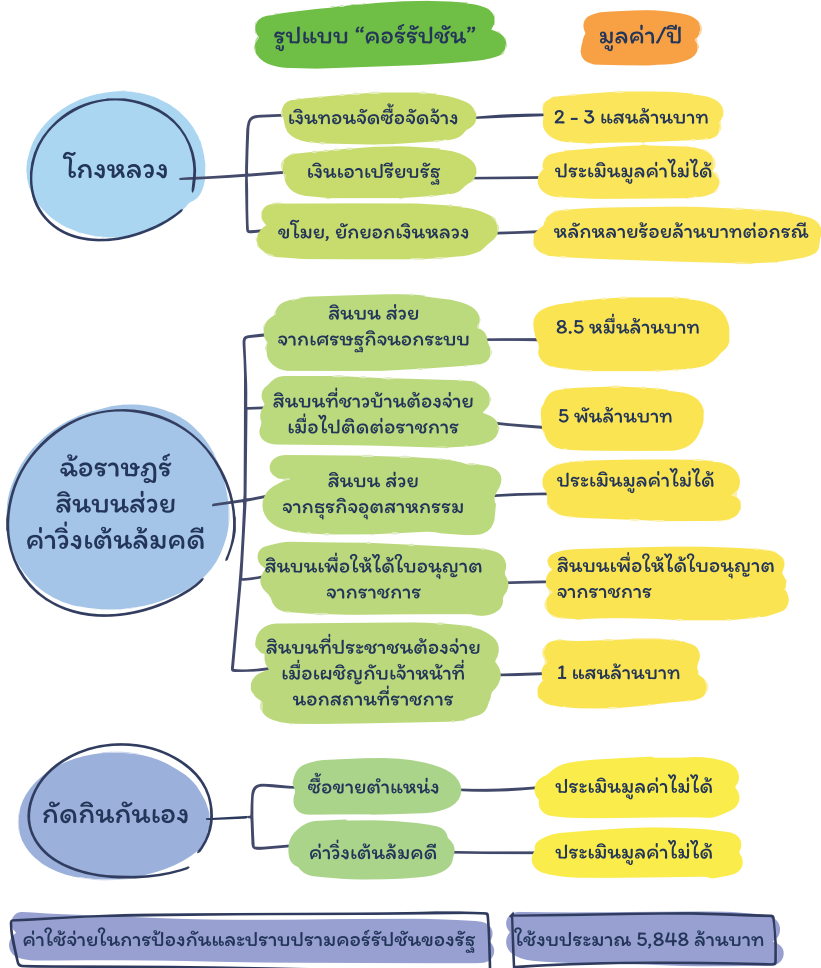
รูปแบบ "คอร์รัปชัน"

มูลค่า/ปี

โกงหลวง

เงินทอนจัดซื้อจัดจ้าง

2 - 3 แสนล้านบาท

เงินเอาเปรียบรัฐ

ประเมินมูลค่าไม่ได้

ขโมย, ยักยอกเงินหลวง

หลักหลายร้อยล้านบาทต่อกรณี

ฉ้อราษฎร์ สินบนส่วย ค่าวิ่งเต้นล้มคดี

สินบน ส่วย จากเศรษฐกิจนอกระบบ

8.5 หมื่นล้านบาท

สินบนที่ชาวบ้านต้องจ่าย เมื่อไปติดต่อราชการ

5 พันล้านบาท

สินบน ส่วย จากธุรกิจอุตสาหกรรม

ประเมินมูลค่าไม่ได้

สินบนเพื่อให้ได้ใบอนุญาต จากราชการ

สินบนเพื่อให้ได้ใบอนุญาต จากราชการ

สินบนที่ประชาชนต้องจ่าย เมื่อเผชิญกับเจ้าหน้าที่ นอกสถานที่ราชการ

1 แสนล้านบาท

กัดกินกันเอง

ซื้อขายตำแหน่ง

ประเมินมูลค่าไม่ได้

ค่าวิ่งเต้นล้มคดี

ประเมินมูลค่าไม่ได้

ค่าใช้จ่ายในการป้องกันและปราบปรามคอร์รัปชันของรัฐ

ใช้งบประมาณ 5,848 ล้านบาท